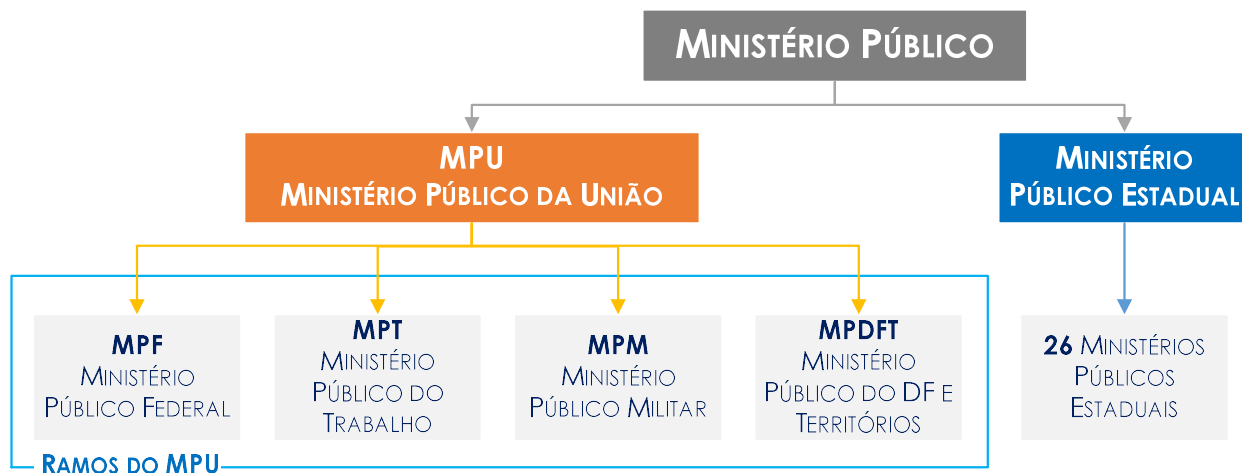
MINISTÉRIO PÚBLICO

MPU
MINISTÉRIO PÚBLICO DA UNIÃO

MINISTÉRIO PÚBLICO ESTADUAL

MPF
MINISTÉRIO PÚBLICO FEDERAL

MPT
MINISTÉRIO PÚBLICO DO TRABALHO

MPM
MINISTÉRIO PÚBLICO MILITAR

MPDFT
MINISTÉRIO PÚBLICO DO DF E TERRITÓRIOS

26 MINISTÉRIOS PÚBLICOS ESTADUAIS

RAMOS DO MPU